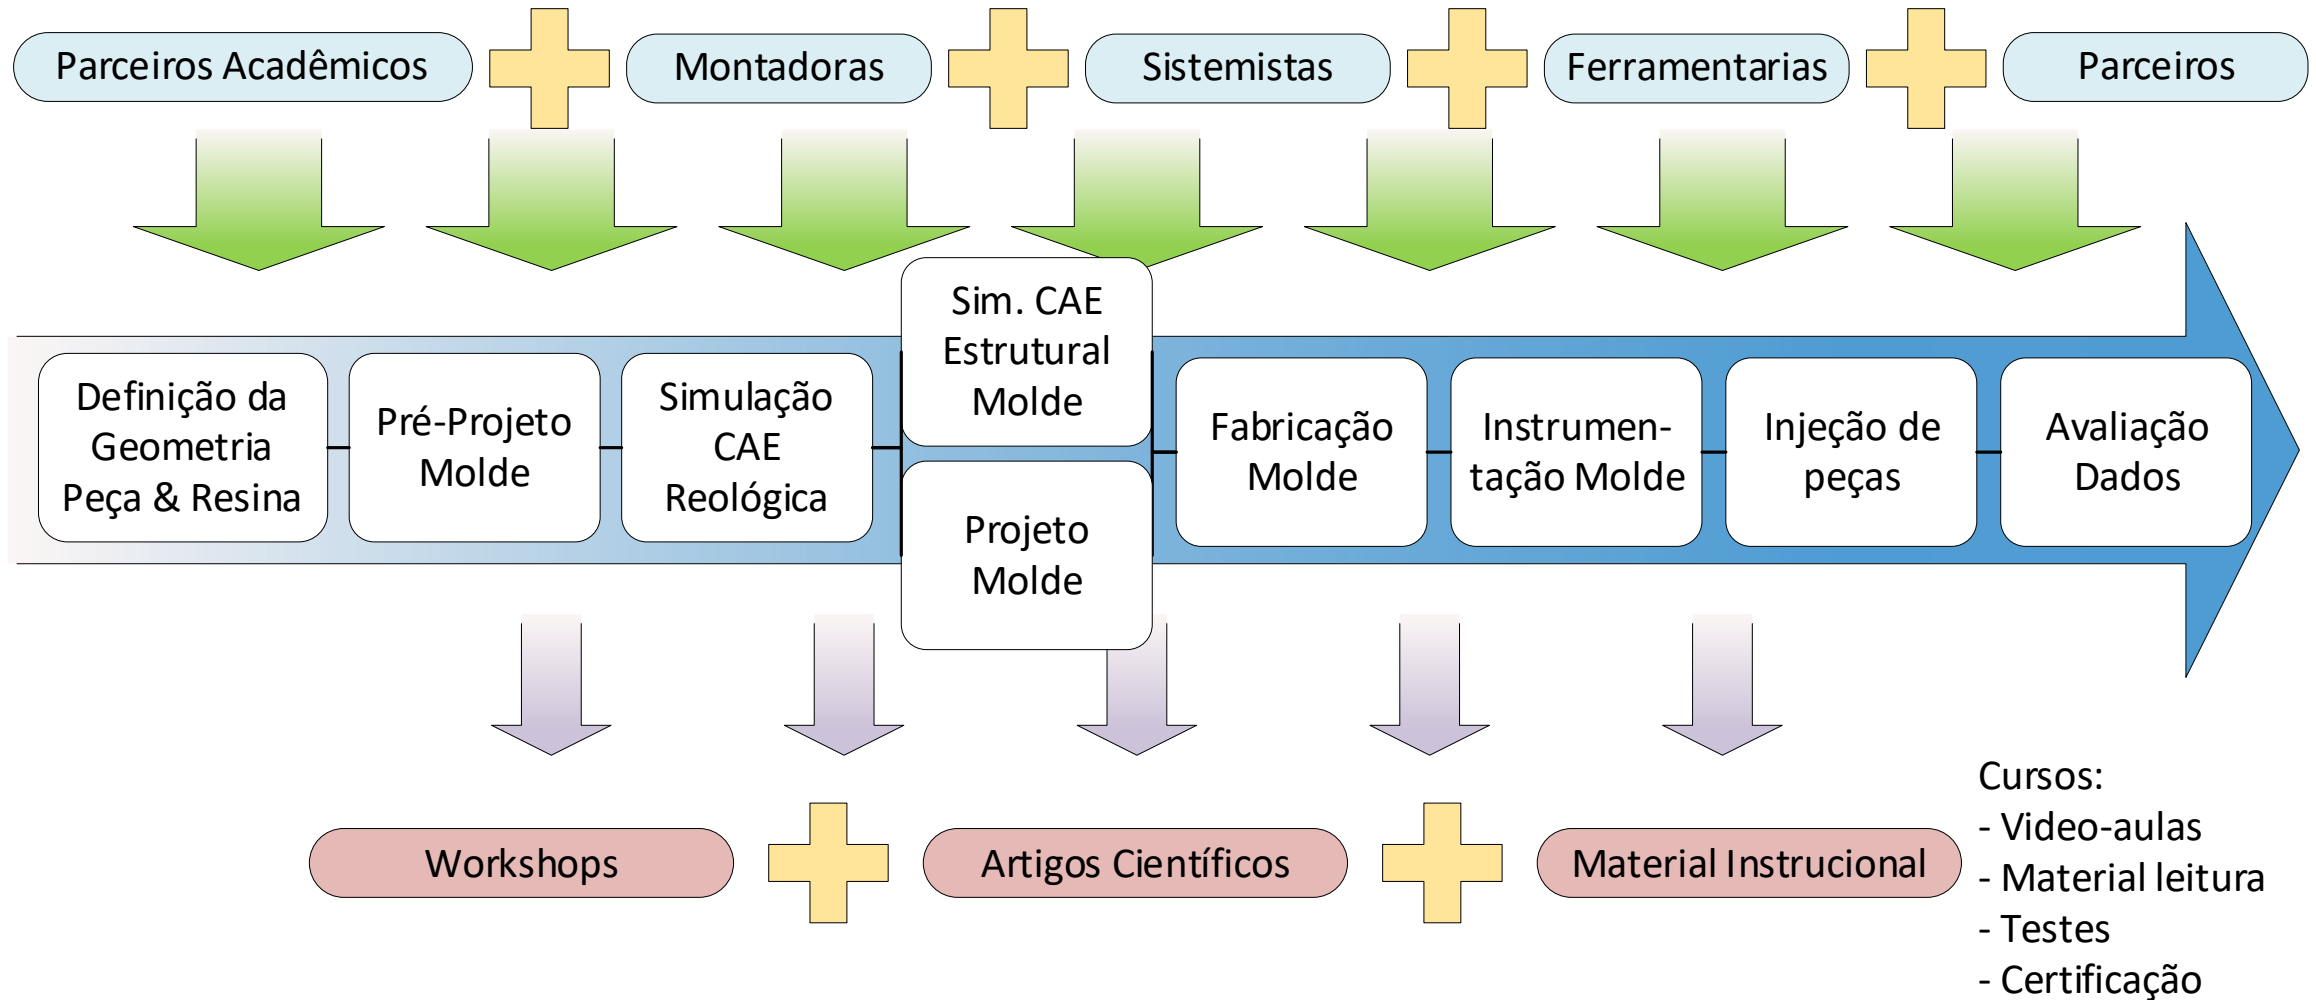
Parceiros Acadêmicos

Montadoras

Sistemistas

Ferramentarias

Parceiros

Definição da Geometria Peça & Resina

Pré-Projeto Molde

Simulação CAE Reológica

Sim. CAE Estrutural Molde

Projeto Molde

Fabricação Molde

Instrumentação Molde

Injeção de peças

Avaliação Dados

Workshops

Artigos Científicos

Material Instrucional

Cursos:
- Video-aulas
- Material leitura
- Testes
- Certificação